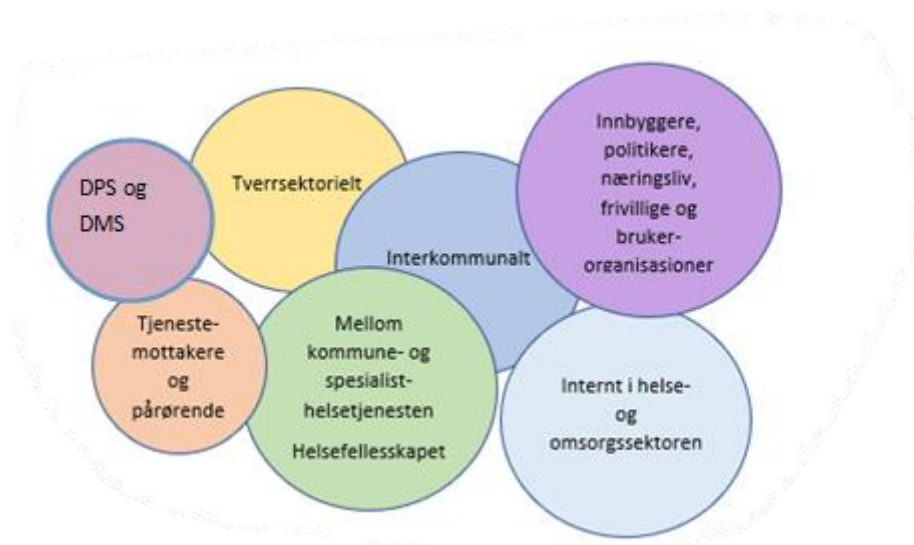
DPS og DMS

Tverrsektorielt

Interkommunalt

Innbyggere, politikere, næringsliv, frivillige og bruker-organisasioner

Tjeneste-mottakere og pårørende

Mellom kommune- og spesialist-helsetjenesten

Helsefellesskapet

Internt i helse- og omsorgssektoren